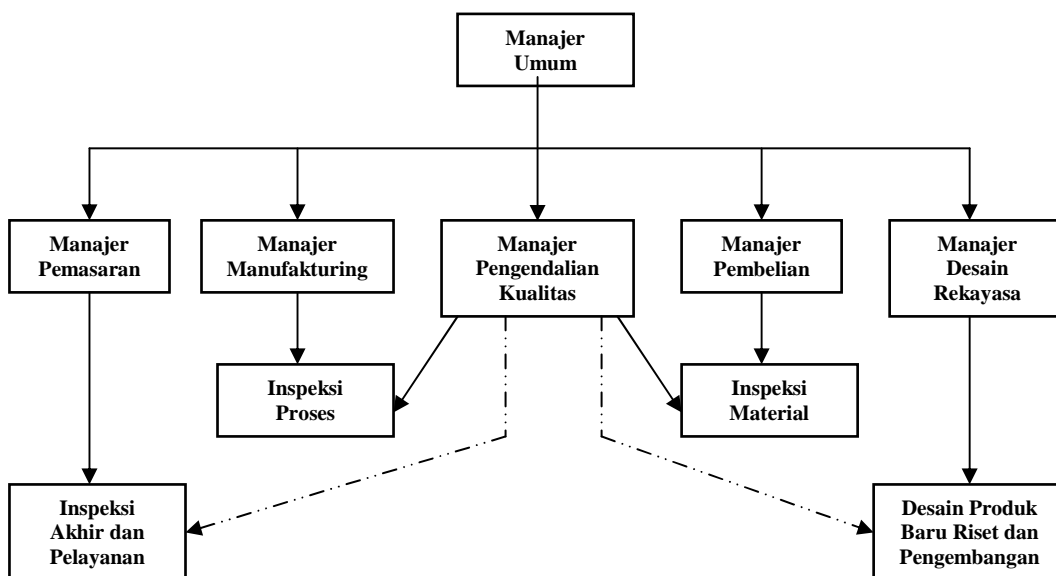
Manajer Umum

Manajer Pemasaran

Manajer Manufakturing

Manajer Pengendalian Kualitas

Manajer Pembelian

Manajer Desain Rekayasa

Inspeksi Proses

Inspeksi Material

Inspeksi Akhir dan Pelayanan

Desain Produk Baru Riset dan Pengembangan